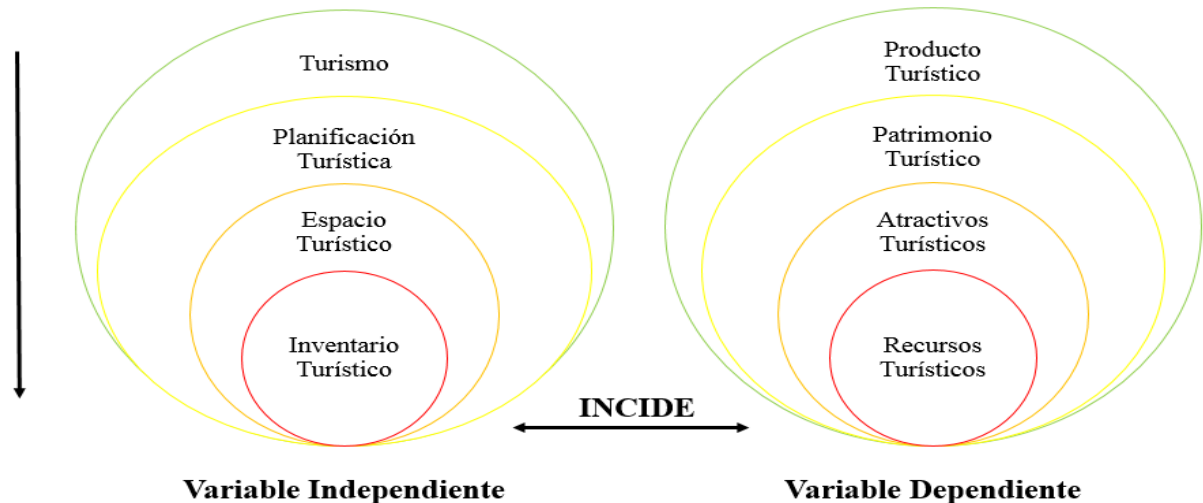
Turismo

Planificación Turística

Espacio Turístico

Inventario Turístico

Producto Turístico

Patrimonio Turístico

Atractivos Turísticos

Recursos Turísticos

INCIDE

Variable Independiente

Variable Dependiente